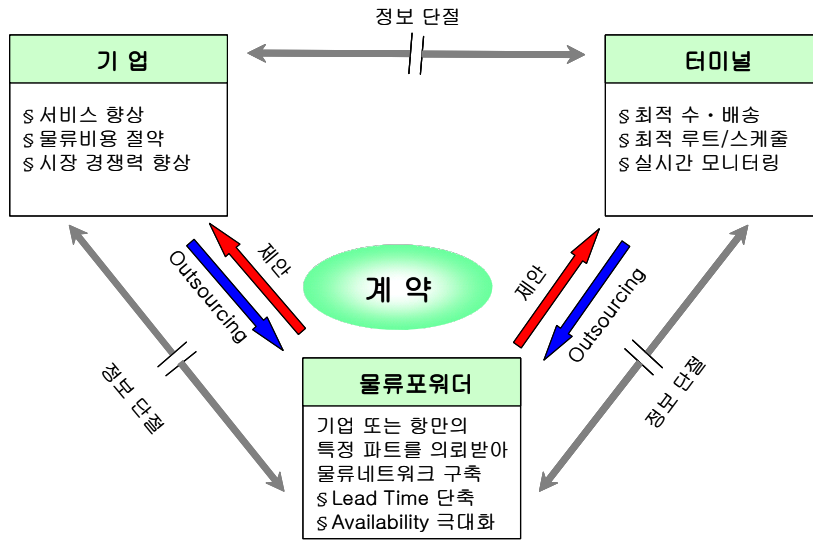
정보 단절

기 업

§ 서비스 향상
§ 물류비용 절약
§ 시장 경쟁력 향상

터미널

§ 최적 수・배송
§ 최적 루트/스케줄
§ 실시간 모니터링

제안

Outsourcing

계 약

제안

Outsourcing

정보 단절

정보 단절

물류포워더

기업 또는 항만의 특정 파트를 의뢰받아 물류네트워크 구축
§ Lead Time 단축
§ Availability 극대화